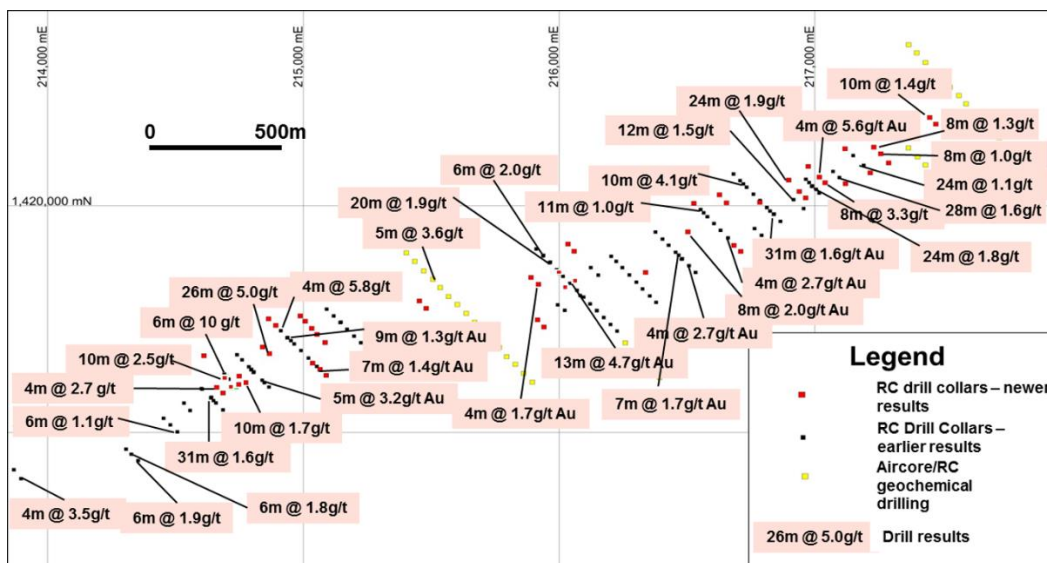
214,000 mE
215,000 mE
216,000 mE
217,000 mE
1,420,000 mN

0 500m

10m @ 1.4g/t
24m @ 1.9g/t
12m @ 1.5g/t
4m @ 5.6g/t Au
8m @ 1.3g/t
8m @ 1.0g/t
6m @ 2.0g/t
10m @ 4.1g/t
24m @ 1.1g/t
20m @ 1.9g/t
11m @ 1.0g/t
8m @ 3.3g/t
28m @ 1.6g/t
5m @ 3.6g/t
31m @ 1.6g/t Au
24m @ 1.8g/t
4m @ 2.7g/t Au
26m @ 5.0g/t
4m @ 5.8g/t
8m @ 2.0g/t Au
6m @ 10 g/t
9m @ 1.3g/t Au
4m @ 2.7g/t Au
10m @ 2.5g/t
7m @ 1.4g/t Au
13m @ 4.7g/t Au
4m @ 2.7 g/t
5m @ 3.2g/t Au
4m @ 1.7g/t Au
7m @ 1.7g/t Au
6m @ 1.1g/t
10m @ 1.7g/t
31m @ 1.6g/t
4m @ 3.5g/t
6m @ 1.9g/t
6m @ 1.8g/t

Legend
RC drill collars – newer results
RC Drill Collars – earlier results
Aircore/RC geochemical drilling
26m @ 5.0g/t Drill results